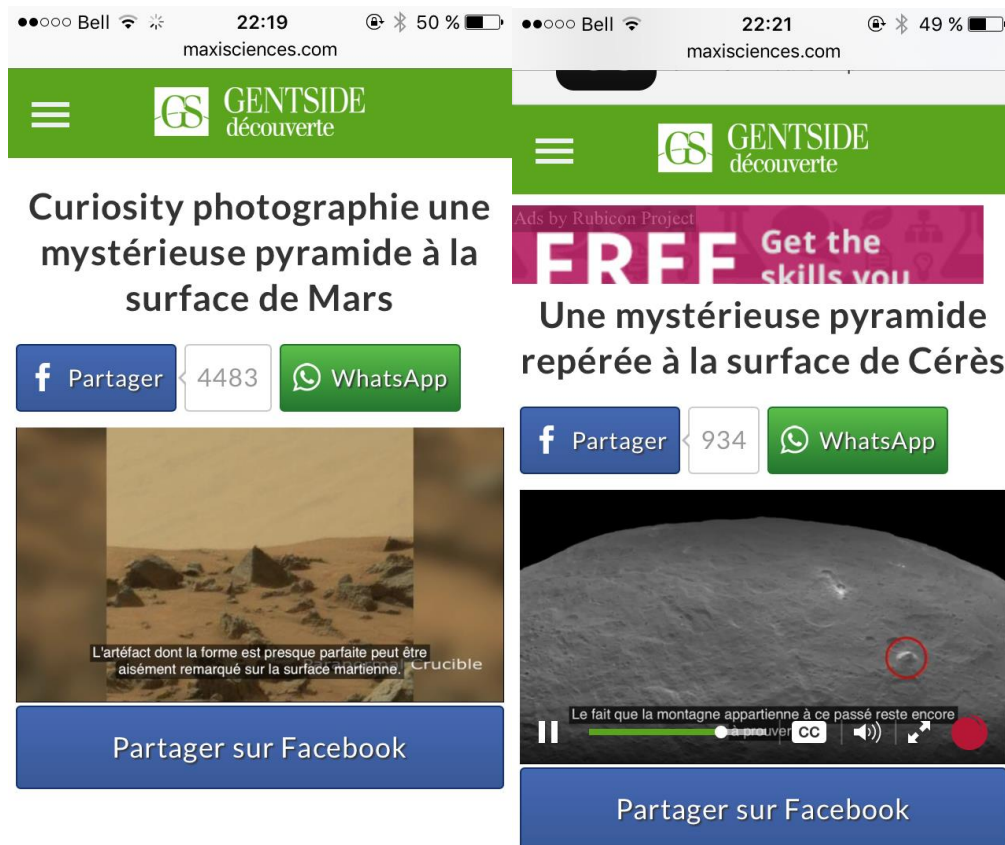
●●○○○ Bell 22:19 50 %
maxisciences.com

GS GENTSIDE découverte

Curiosity photographie une mystérieuse pyramide à la surface de Mars

Partager 4483 WhatsApp

L'artéfact dont la forme est presque parfaite peut être aisément remarqué sur la surface martienne. Crucible

Partager sur Facebook

●●○○○ Bell 22:21 49 %
maxisciences.com

GS GENTSIDE découverte

Ads by Rubicon Project
FREE Get the skills you

Une mystérieuse pyramide repérée à la surface de Cérès

Partager 934 WhatsApp

Le fait que la montagne appartienne à ce passé reste encore à prouver CC

Partager sur Facebook